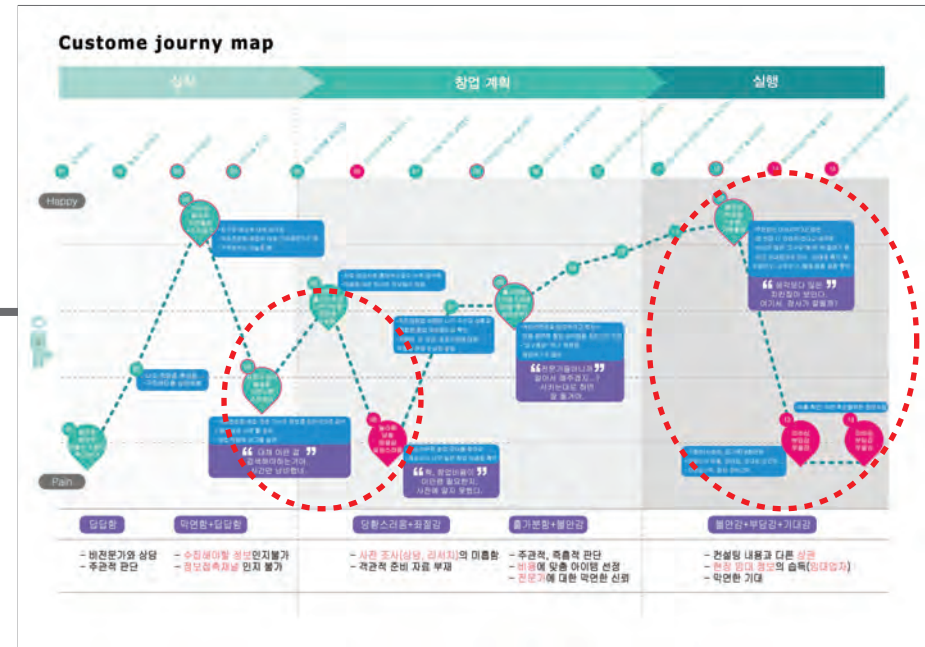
Custome journy map

창업 계획

실행

Happy

Pain

" 대체 이런 걸 검색해야하는거야. 시간만 날렸네. "

" 휴, 창업비용이 이렇게 필요한지 시간에 알게 됐다. "

" 전문가들이니까 알아서 해주겠지... 시키는대로 하면 잘 될거야. "

" 생각보다 많은 지원점이 보인다. 이거서, 정사가 있을까? "

답답함

막연함+답답함

당황스러움+좌절감

흥가분함+불안감

불안감+부담감+기대감

- 비전문가와 상담
- 주관적 판단

- 수집해야할 정보인지불가
- 정보접촉채널 인지 불가

- 사전 조사(상담, 검색 등)의 미흡함
- 객관적 준비 자료 부재

- 주관적, 즉흥적 판단
- 비용에 맞춘 아이템 선정
- 전문가에 대한 막연한 신뢰

- 컨설팅 내용과 다른 상권
- 현장 임대 정보의 습득(임대업자)
- 막연한 기대